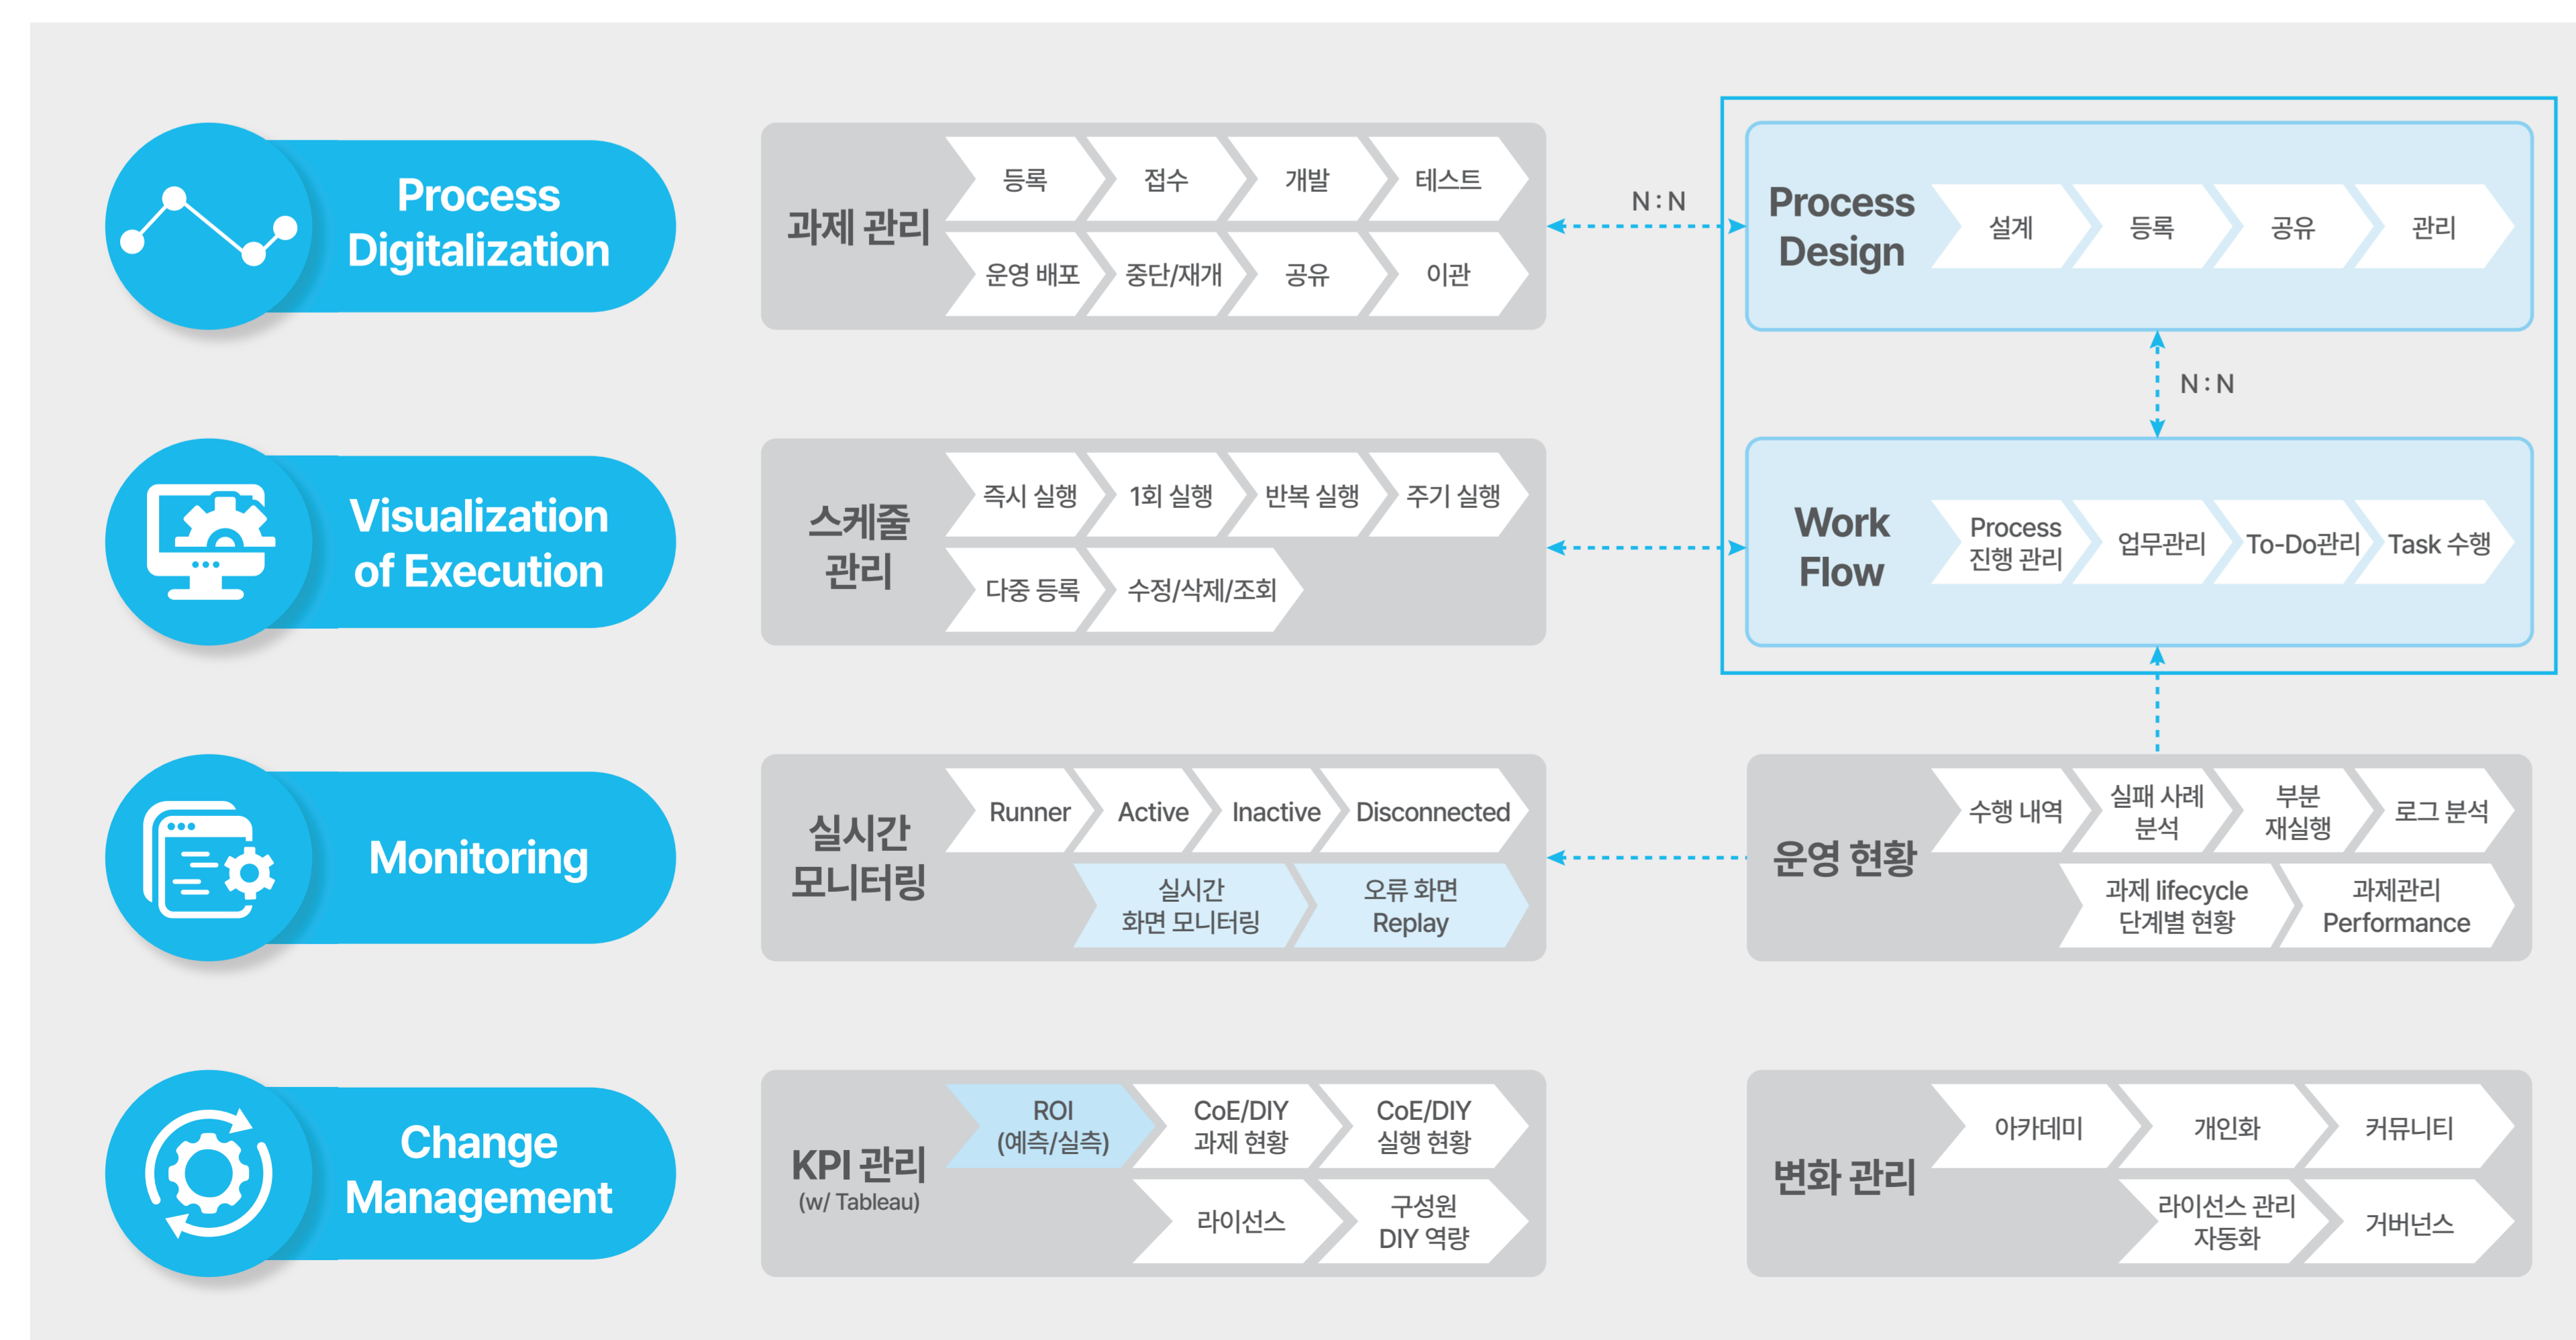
Process Digitalization

과제 관리
등록 접수 개발 테스트
운영 배포 중단/재개 공유 이관

N:N

Process Design
설계 등록 공유 관리

N:N

Visualization of Execution

스케줄 관리
즉시 실행 1회 실행 반복 실행 주기 실행
다중 등록 수정/삭제/조회

Work Flow
Process 진행 관리 업무관리 To-Do관리 Task 수행

Monitoring

실시간 모니터링
Runner Active Inactive Disconnected
실시간 화면 모니터링 오류 화면 Replay

운영 현황
수행 내역 실패 사례 분석 부분 재실행 로그 분석
과제 lifecycle 단계별 현황 과제관리 Performance

Change Management

KPI 관리
(w/ Tableau)
ROI (예측/실측) CoE/DIY 과제 현황 CoE/DIY 실행 현황
라이선스 구성원 DIY 역량

변화 관리
아카데미 개인화 커뮤니티
라이선스 관리 자동화 거버넌스